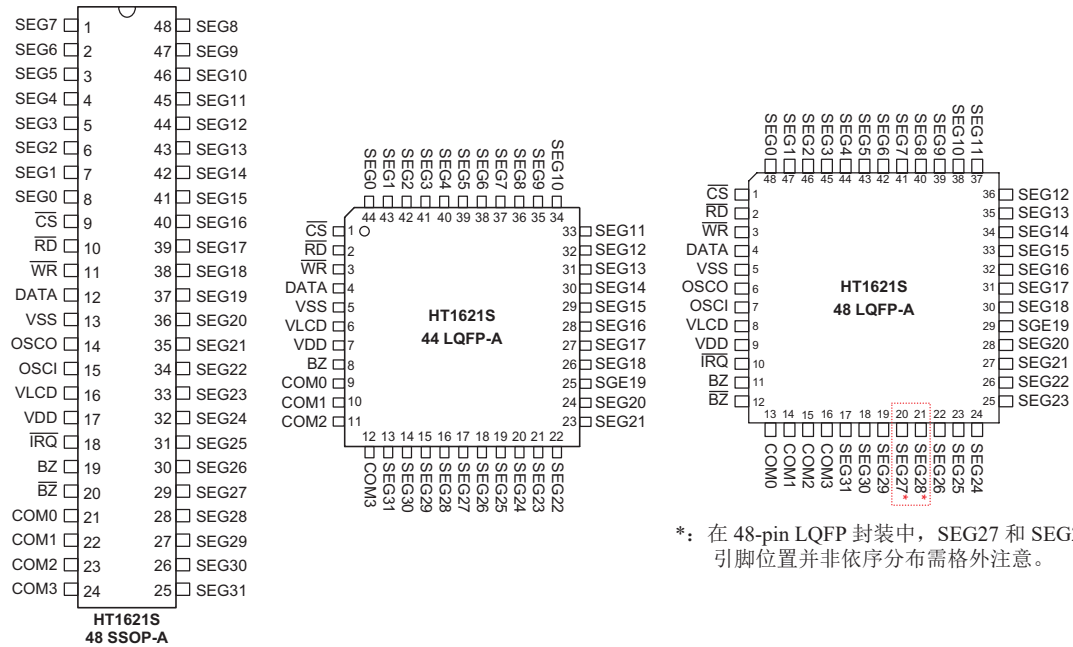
SEG7 1 48 SEG8
SEG6 2 47 SEG9
SEG5 3 46 SEG10
SEG4 4 45 SEG11
SEG3 5 44 SEG12
SEG2 6 43 SEG13
SEG1 7 42 SEG14
SEG0 8 41 SEG15
$\overline{CS}$ 9 40 SEG16
$\overline{RD}$ 10 39 SEG17
$\overline{WR}$ 11 38 SEG18
DATA 12 37 SEG19
VSS 13 36 SEG20
OSCO 14 35 SEG21
OSCI 15 34 SEG22
VLCD 16 33 SEG23
VDD 17 32 SEG24
$\overline{IRQ}$ 18 31 SEG25
BZ 19 30 SEG26
$\overline{BZ}$ 20 29 SEG27
COM0 21 28 SEG28
COM1 22 27 SEG29
COM2 23 26 SEG30
COM3 24 25 SEG31

HT1621S
48 SSOP-A

SEG0 SEG1 SEG2 SEG3 SEG4 SEG5 SEG6 SEG7 SEG8 SEG9 SEG10
44 43 42 41 40 39 38 37 36 35 34
$\overline{CS}$ 1
$\overline{RD}$ 2
$\overline{WR}$ 3
DATA 4
VSS 5
VLCD 6
VDD 7
BZ 8
COM0 9
COM1 10
COM2 11
33 SEG11
32 SEG12
31 SEG13
30 SEG14
29 SEG15
28 SEG16
27 SEG17
26 SEG18
25 SGE19
24 SEG20
23 SEG21
HT1621S
44 LQFP-A
12 13 14 15 16 17 18 19 20 21 22
COM3 SEG31 SEG30 SEG29 SEG28 SEG27 SEG26 SEG25 SEG24 SEG23 SEG22

SEG0 SEG1 SEG2 SEG3 SEG4 SEG5 SEG6 SEG7 SEG8 SEG9 SEG10 SEG11
48 47 46 45 44 43 42 41 40 39 38 37
$\overline{CS}$ 1
$\overline{RD}$ 2
$\overline{WR}$ 3
DATA 4
VSS 5
OSCO 6
OSCI 7
VLCD 8
VDD 9
$\overline{IRQ}$ 10
BZ 11
$\overline{BZ}$ 12
36 SEG12
35 SEG13
34 SEG14
33 SEG15
32 SEG16
31 SEG17
30 SEG18
29 SGE19
28 SEG20
27 SEG21
26 SEG22
25 SEG23
HT1621S
48 LQFP-A
13 14 15 16 17 18 19 20 21 22 23 24
COM0 COM1 COM2 COM3 SEG31 SEG30 SEG29 SEG27* SEG28* SEG26 SEG25 SEG24

*：在 48-pin LQFP 封装中，SEG27 和 SEG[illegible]
引脚位置并非依序分布需格外注意。